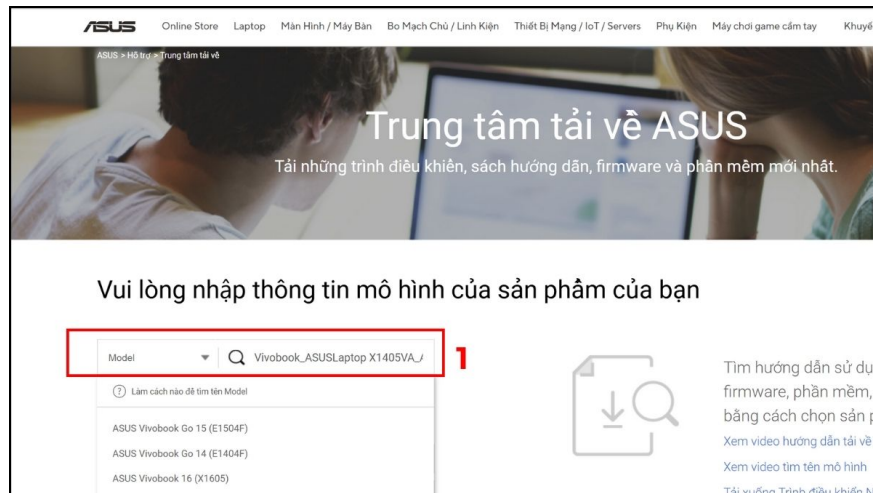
ASUS Online Store Laptop Màn Hình / Máy Bàn Bo Mạch Chủ / Linh Kiện Thiết Bị Mạng / IoT / Servers Phụ Kiện Máy chơi game cầm tay Khuyế

ASUS > Hỗ trợ > Trung tâm tải về

Trung tâm tải về ASUS

Tải những trình điều khiển, sách hướng dẫn, firmware và phần mềm mới nhất.

Vui lòng nhập thông tin mô hình của sản phẩm của bạn

Model Vivobook_ASUSLaptop X1405VA_/

1

Làm cách nào để tìm tên Model

ASUS Vivobook Go 15 (E1504F)

ASUS Vivobook Go 14 (E1404F)

ASUS Vivobook 16 (X1605)

Tìm hướng dẫn sử dụ firmware, phần mềm, bằng cách chọn sản p

Xem video hướng dẫn tải về

Xem video tìm tên mô hình

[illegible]